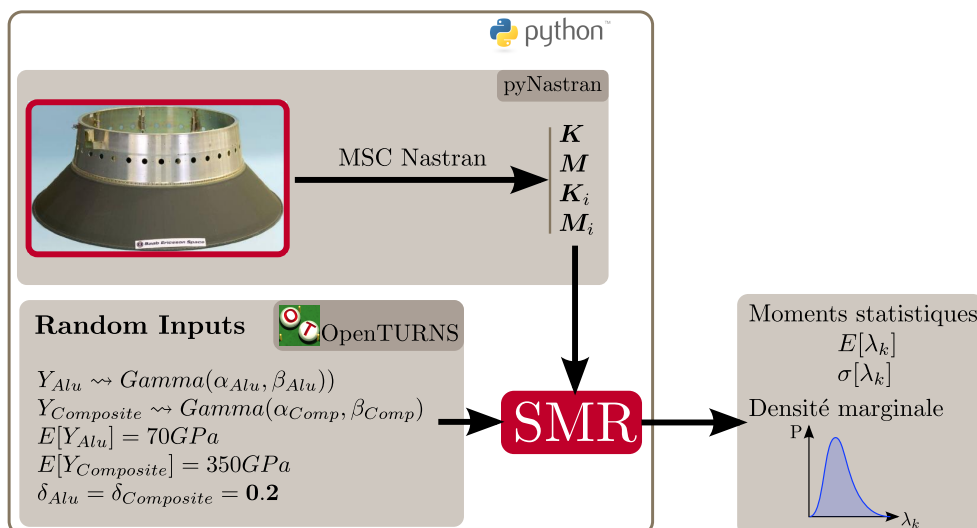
python™

pyNastran

MSC Nastran

$\boldsymbol{K}$
$\boldsymbol{M}$
$\boldsymbol{K}_i$
$\boldsymbol{M}_i$

Random Inputs

OpenTURNS

$Y_{Alu} \rightsquigarrow Gamma(\alpha_{Alu}, \beta_{Alu}))$
$Y_{Composite} \rightsquigarrow Gamma(\alpha_{Comp}, \beta_{Comp})$
$E[Y_{Alu}] = 70GPa$
$E[Y_{Composite}] = 350GPa$
$\delta_{Alu} = \delta_{Composite} = \mathbf{0.2}$

SMR

Moments statistiques
$E[\lambda_k]$
$\sigma[\lambda_k]$
Densité marginale
P
$\lambda_k$